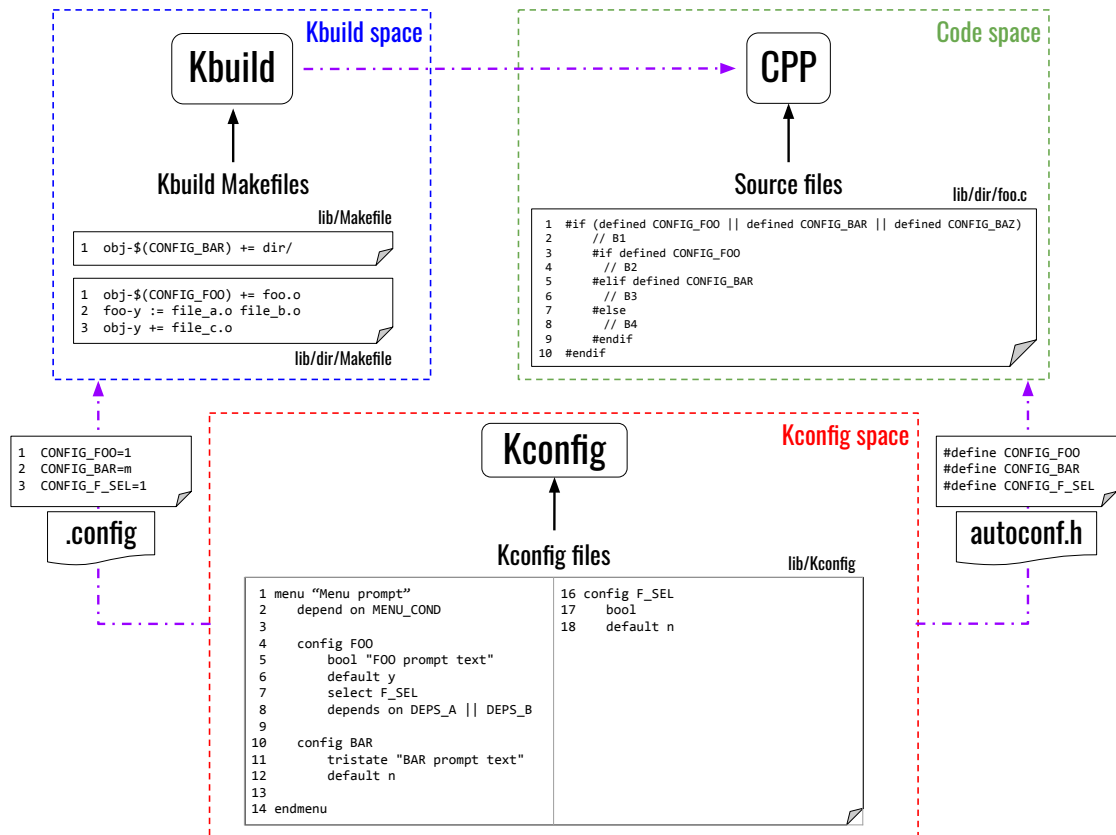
Kbuild space

Kbuild

Kbuild Makefiles

lib/Makefile

1 obj-$(CONFIG_BAR) += dir/

1 obj-$(CONFIG_FOO) += foo.o
2 foo-y := file_a.o file_b.o
3 obj-y += file_c.o

lib/dir/Makefile

Code space

CPP

Source files

lib/dir/foo.c

1 #if (defined CONFIG_FOO || defined CONFIG_BAR || defined CONFIG_BAZ)
2 // B1
3 #if defined CONFIG_FOO
4 // B2
5 #elif defined CONFIG_BAR
6 // B3
7 #else
8 // B4
9 #endif
10 #endif

1 CONFIG_FOO=1
2 CONFIG_BAR=m
3 CONFIG_F_SEL=1

.config

Kconfig space

Kconfig

Kconfig files

lib/Kconfig

1 menu “Menu prompt”
2 depend on MENU_COND
3
4 config FOO
5 bool "FOO prompt text"
6 default y
7 select F_SEL
8 depends on DEPS_A || DEPS_B
9
10 config BAR
11 tristate "BAR prompt text"
12 default n
13
14 endmenu

16 config F_SEL
17 bool
18 default n

#define CONFIG_FOO
#define CONFIG_BAR
#define CONFIG_F_SEL

autoconf.h